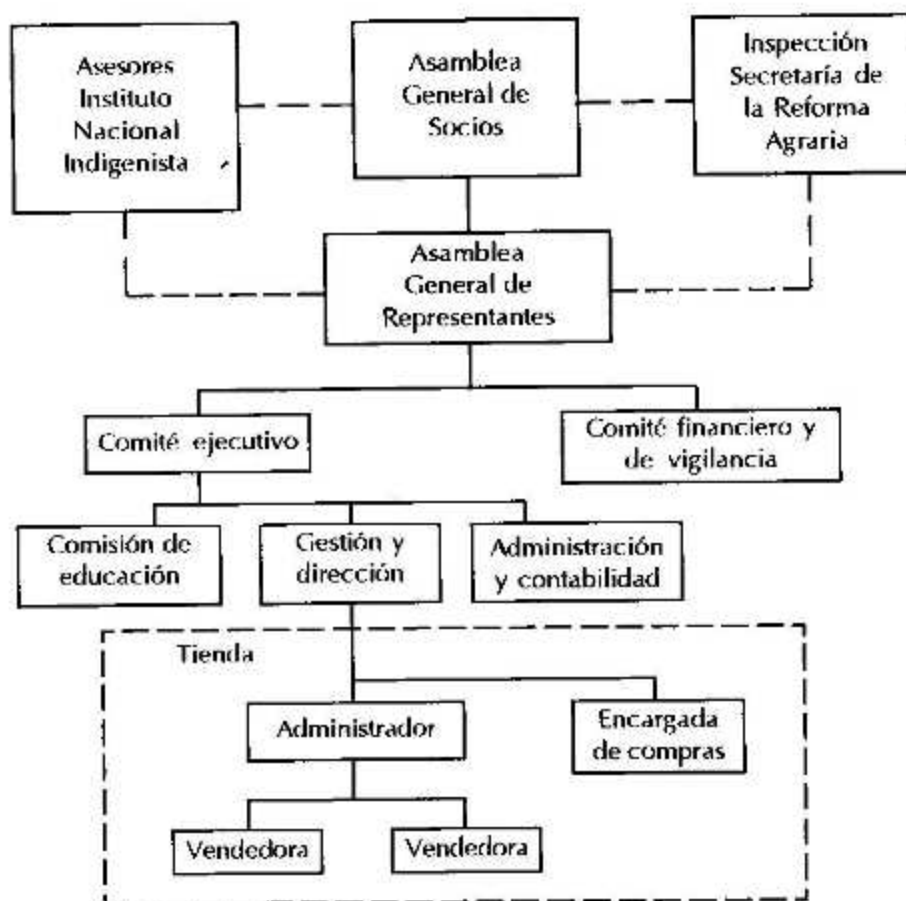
Asesores Instituto Nacional Indigenista

Asamblea General de Socios

Inspección Secretaría de la Reforma Agraria

Asamblea General de Representantes

Comité ejecutivo

Comité financiero y de vigilancia

Comisión de educación

Gestión y dirección

Administración y contabilidad

Tienda

Administrador

Encargada de compras

Vendedora

Vendedora